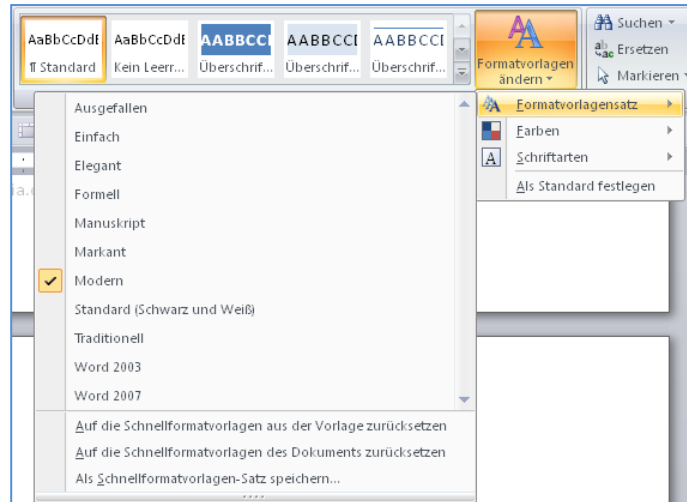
AaBbCcDdE
¶ Standard

AaBbCcDdE
Kein Leerr...

AABBCCI
Überschrif...

AABBCCI
Überschrif...

AABBCCI
Überschrif...

Formatvorlagen ändern

Suchen
Ersetzen
Markieren

Ausgefallen
Einfach
Elegant
Formell
Manuskript
Markant
Modern
Standard (Schwarz und Weiß)
Traditionell
Word 2003
Word 2007

Auf die Schnellformatvorlagen aus der Vorlage zurücksetzen
Auf die Schnellformatvorlagen des Dokuments zurücksetzen
Als Schnellformatvorlagen-Satz speichern...

Formatvorlagensatz
Farben
Schriftarten
Als Standard festlegen